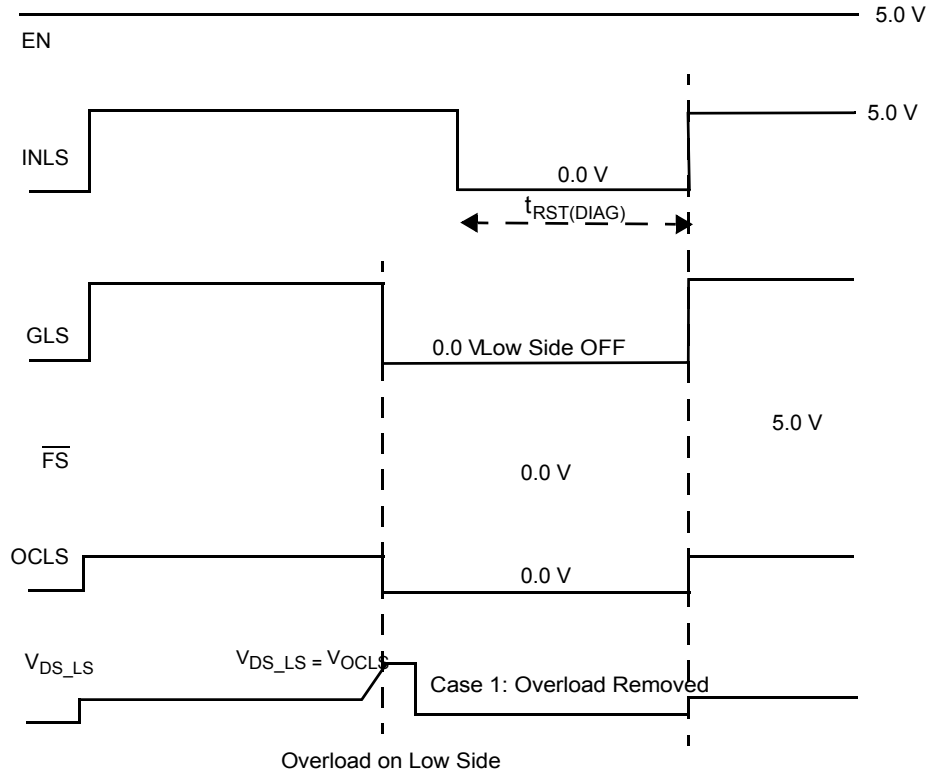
5.0 V

EN

5.0 V

INLS

0.0 V

$t_{RST(DIAG)}$

GLS

0.0 VLow Side OFF

5.0 V

$\overline{FS}$

0.0 V

OCLS

0.0 V

$V_{DS\_LS}$

$V_{DS\_LS} = V_{OCLS}$

Case 1: Overload Removed

Overload on Low Side